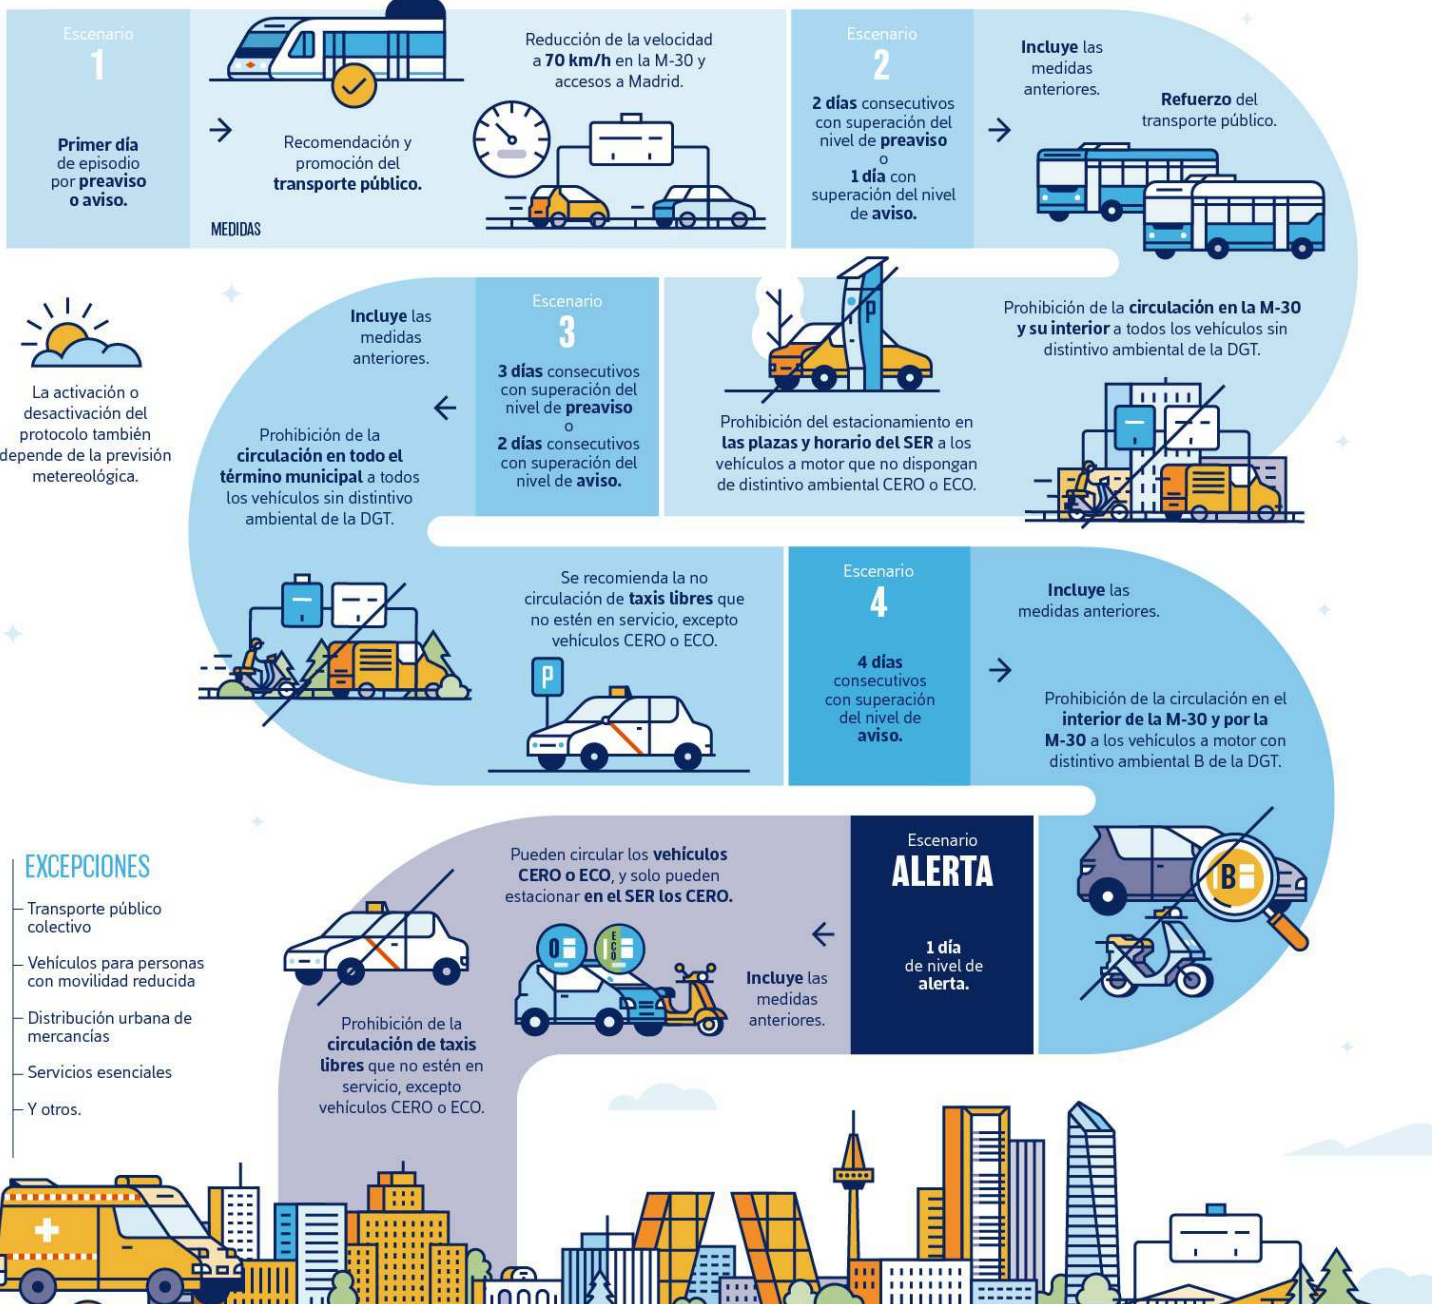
Escenario
1

Primer día de episodio por preaviso o aviso.

Recomendación y promoción del transporte público.

MEDIDAS

Reducción de la velocidad a 70 km/h en la M-30 y accesos a Madrid.

Escenario
2

2 días consecutivos con superación del nivel de preaviso
o
1 día con superación del nivel de aviso.

Incluye las medidas anteriores.

Refuerzo del transporte público.

La activación o desactivación del protocolo también depende de la previsión metereológica.

Escenario
3

3 días consecutivos con superación del nivel de preaviso
o
2 días consecutivos con superación del nivel de aviso.

Incluye las medidas anteriores.

Prohibición de la circulación en todo el término municipal a todos los vehículos sin distintivo ambiental de la DGT.

Prohibición del estacionamiento en las plazas y horario del SER a los vehículos a motor que no dispongan de distintivo ambiental CERO o ECO.

Prohibición de la circulación en la M-30 y su interior a todos los vehículos sin distintivo ambiental de la DGT.

Se recomienda la no circulación de taxis libres que no estén en servicio, excepto vehículos CERO o ECO.

Escenario
4

4 días consecutivos con superación del nivel de aviso.

Incluye las medidas anteriores.

Prohibición de la circulación en el interior de la M-30 y por la M-30 a los vehículos a motor con distintivo ambiental B de la DGT.

EXCEPCIONES
Transporte público colectivo
Vehículos para personas con movilidad reducida
Distribución urbana de mercancías
Servicios esenciales
Y otros.

Pueden circular los vehículos CERO o ECO, y solo pueden estacionar en el SER los CERO.

Escenario
ALERTA

1 día de nivel de alerta.

Incluye las medidas anteriores.

Prohibición de la circulación de taxis libres que no estén en servicio, excepto vehículos CERO o ECO.